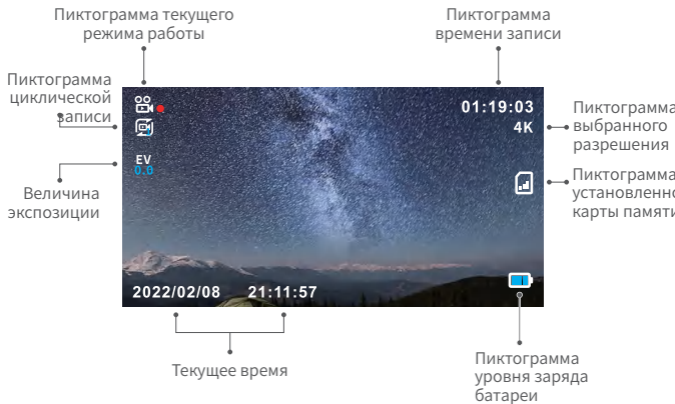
Пиктограмма текущего режима работы

Пиктограмма времени записи

Пиктограмма циклической записи

01:19:03

4K

Пиктограмма выбранного разрешения

EV
0.0

Величина экспозиции

Пиктограмма установленно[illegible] карты памяти

2022/02/08 21:11:57

Текущее время

Пиктограмма уровня заряда батареи